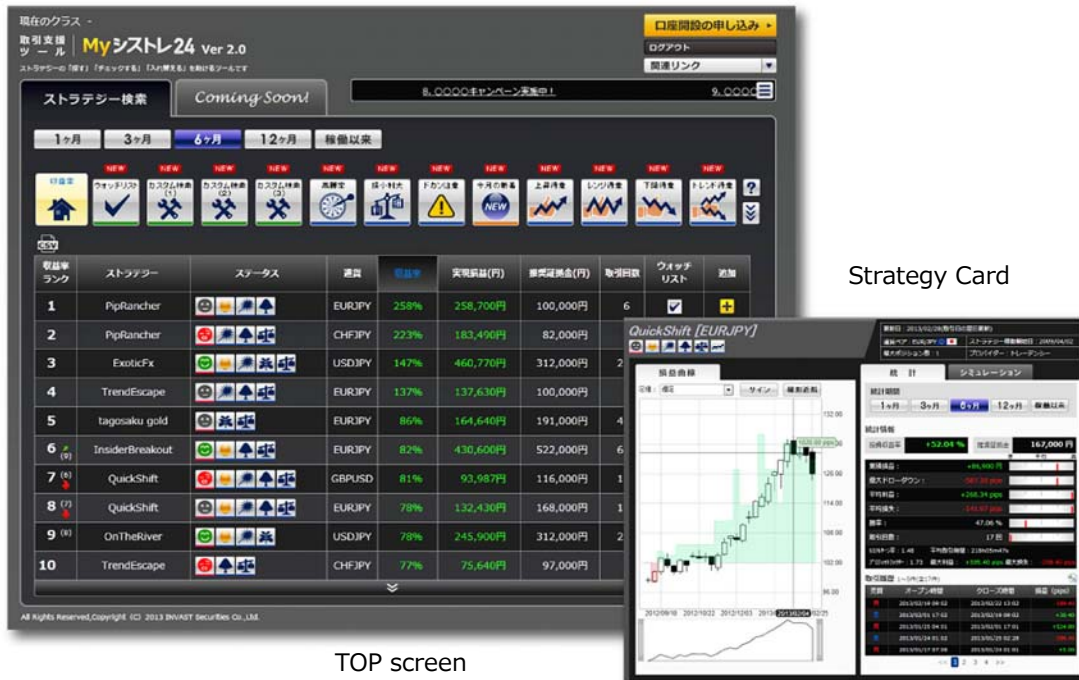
現在のクラス -

取引支援ツール | Myシストレ24 Ver 2.0

ストラテジーの「探す」「チェックする」「入れ替える」を助けるツールです

口座開設の申し込み

ログアウト

関連リンク

ストラテジー検索

Coming Soon!

8,0000キャンペーン実施中!

9,0000

1ヶ月 | 3ヶ月 | 6ヶ月 | 12ヶ月 | 稼働以来

NEW NEW NEW NEW NEW NEW NEW NEW NEW NEW NEW

収益率 | ウォッチリスト | カスタム検索(1) | カスタム検索(2) | カスタム検索(3) | 高勝率 | 損小利大 | ドカン注意 | 今月の新着 | 上昇得意 | レンジ得意 | 下降得意 | トレンド得意

CSV

| 収益率ランク | ストラテジー | ステータス | 通貨 | 収益率 | 実現損益(円) | 推奨証拠金(円) | 取引回数 | ウォッチリスト | 追加 |
|---|---|---|---|---|---|---|---|---|---|
| 1 | PipRancher | | EURJPY | 258% | 258,700円 | 100,000円 | 6 | | |
| 2 | PipRancher | | CHFJPY | 223% | 183,490円 | 82,000円 | | | |
| 3 | ExoticFx | | USDJPY | 147% | 460,770円 | 312,000円 | 2 | | |
| 4 | TrendEscape | | EURJPY | 137% | 137,630円 | 100,000円 | | | |
| 5 | tagosaku gold | | EURJPY | 86% | 164,640円 | 191,000円 | 4 | | |
| 6 (9) | InsiderBreakout | | EURJPY | 82% | 430,600円 | 522,000円 | 6 | | |
| 7 (6) | QuickShift | | GBPUSD | 81% | 93,987円 | 116,000円 | 1 | | |
| 8 (7) | QuickShift | | EURJPY | 78% | 132,430円 | 168,000円 | 1 | | |
| 9 (8) | OnTheRiver | | USDJPY | 78% | 245,900円 | 312,000円 | 2 | | |
| 10 | TrendEscape | | CHFJPY | 77% | 75,640円 | 97,000円 | 1 | | |

All Rights Reserved,Copyright (C) 2013 INVAST Securities Co.,Ltd.

TOP screen

Strategy Card

QuickShift [EURJPY]

損益曲線

統計

シミュレーション

統計期間

1ヶ月 | 3ヶ月 | 6ヶ月 | 12ヶ月 | 稼働以来

統計情報

+52.04 %

167,000 円

47.06 %

17 回

取引履歴

2012/09/10 2012/10/22 2012/12/03 2013/01/14 2013/02/04

132.00
126.00
114.00
108.00
102.00
96.00

1 2 3 4